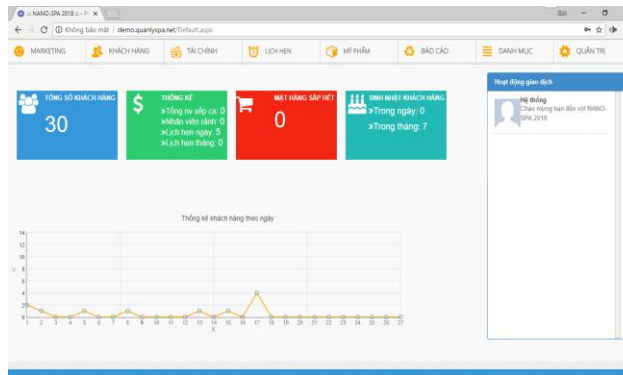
:: NANO-SPA 2018 :: P ×

Không bảo mật | demo.quanlyspa.net/Default.aspx

MARKETING
KHÁCH HÀNG
TÀI CHÍNH
LỊCH HẸN
MỸ PHẨM
BÁO CÁO
DANH MỤC
QUẢN TRỊ

TỔNG SỐ KHÁCH HÀNG
30

THỐNG KÊ
»Tổng nv xếp ca: 0
»Nhân viên rảnh: 0
»Lịch hẹn ngày: 5
»Lịch hẹn tháng: 0

MẶT HÀNG SẮP HẾT
0

SINH NHẬT KHÁCH HÀNG
»Trong ngày: 0
»Trong tháng: 7

Hoạt động giao dịch

Hệ thống
Chào mừng bạn đến với NANO-SPA 2018

Thống kê khách hàng theo ngày

Y
14
12
10
8
6
4
2
0
1 2 3 4 5 6 7 8 9 10 11 12 13 14 15 16 17 18 19 20 21 22 23 24 25 26 27
X